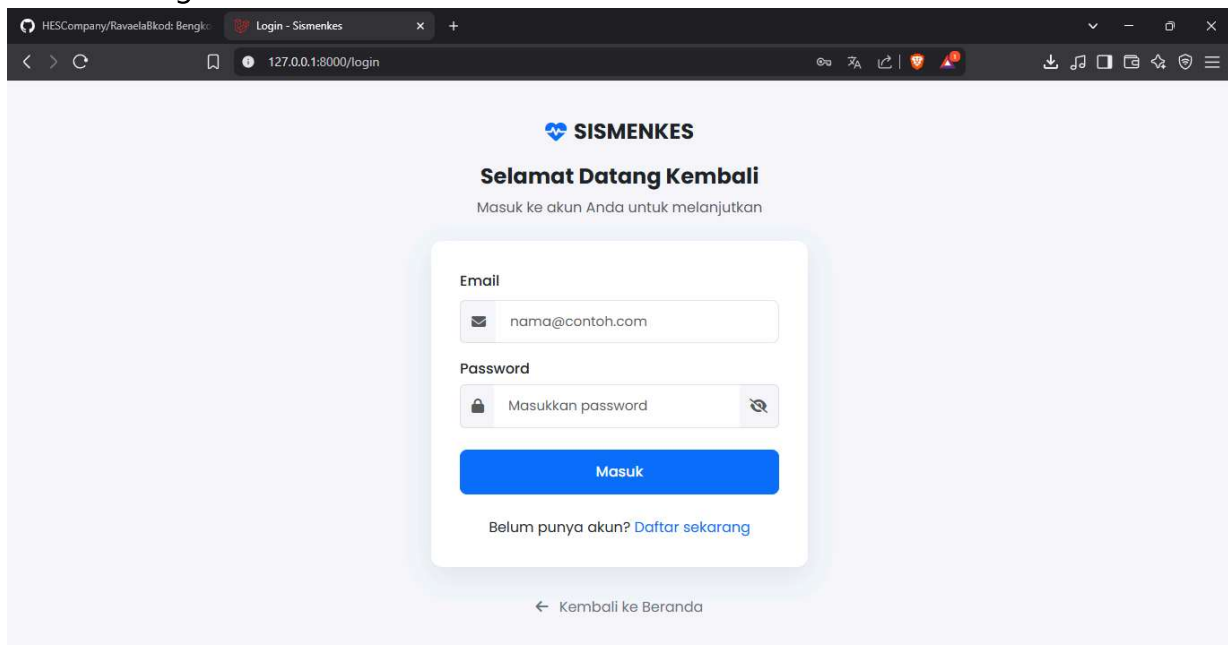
HESCompany/RavaelaBkod: Bengk

Login - Sismenkes

127.0.0.1:8000/login

SISMENKES

Selamat Datang Kembali

Masuk ke akun Anda untuk melanjutkan

Email

nama@contoh.com

Password

Masukkan password

Masuk

Belum punya akun? Daftar sekarang

← Kembali ke Beranda